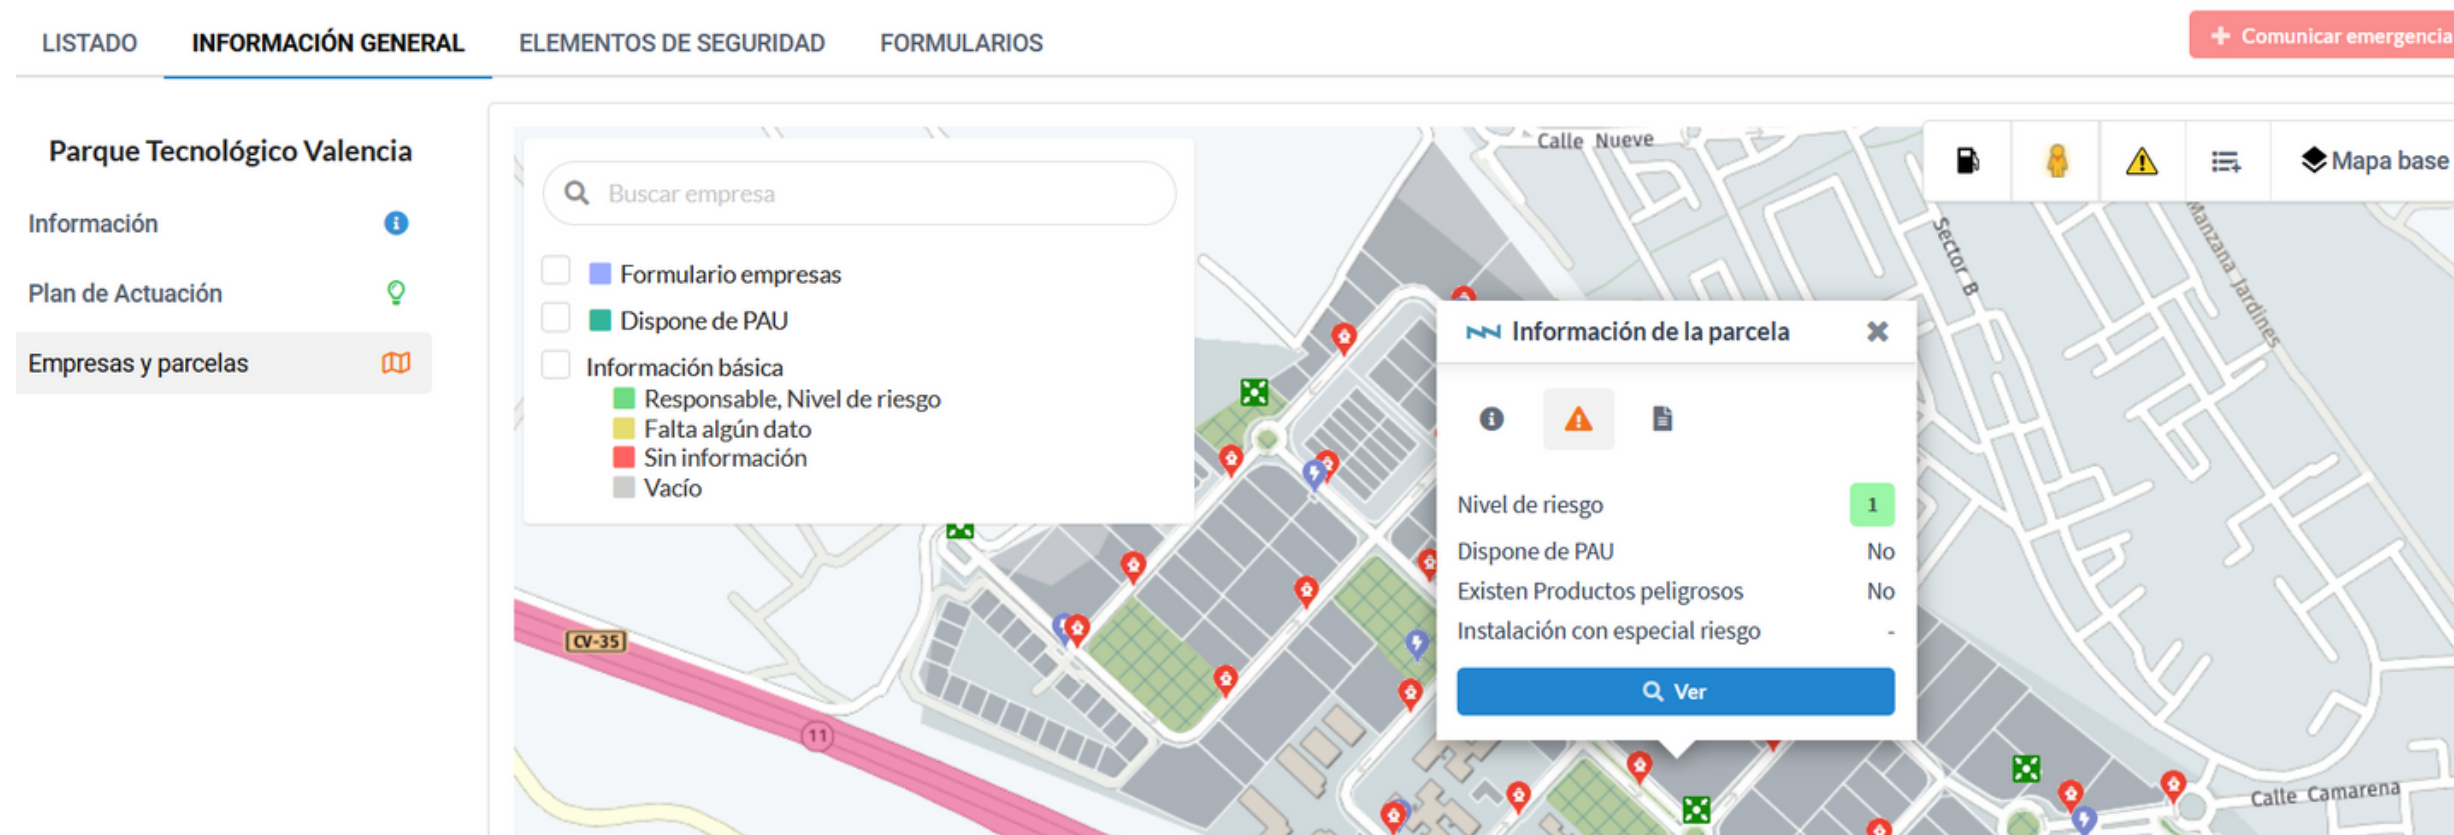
LISTADO INFORMACIÓN GENERAL ELEMENTOS DE SEGURIDAD FORMULARIOS

+ Comunicar emergencia

Parque Tecnológico Valencia

Información

Plan de Actuación

Empresas y parcelas

Buscar empresa

Formulario empresas

Dispone de PAU

Información básica

Responsable, Nivel de riesgo

Falta algún dato

Sin información

Vacío

Calle Nueve

Mapa base

Sector B

Manzana Jardines

Información de la parcela

| Nivel de riesgo | 1 |
|---|---|
| Dispone de PAU | No |
| Existen Productos peligrosos | No |
| Instalación con especial riesgo | - |

Ver

CV-35

11

Calle Camarena